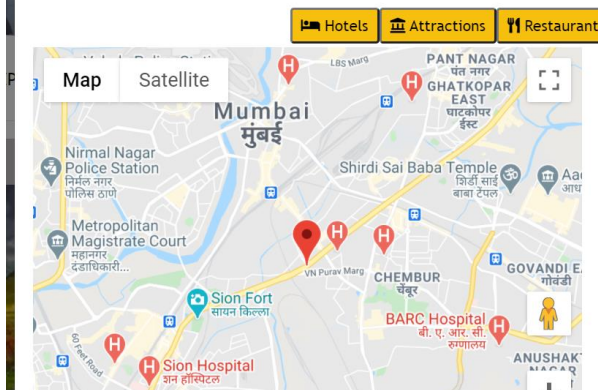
Hotels Attractions Restaurant

Map Satellite

LBS Marg

PANT NAGAR
पंत नगर
GHATKOPAR EAST
घाटकोपर ईस्ट

Mumbai
मुंबई

Nirmal Nagar Police Station
निर्मल नगर पोलिस ठाणे

Shirdi Sai Baba Temple
शिर्डी साई बाबा टेंपल

Aa
आध

Metropolitan Magistrate Court
महानगर दंडाधिकारी...

VN Purav Marg

CHEMBUR
चेंबूर

GOVANDI E
गोवंडी

Sion Fort
सायन किल्ला

BARC Hospital
बी. ए. आर. सी. रुग्णालय

60 Feet Road

Sion Hospital
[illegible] हॉस्पिटल

ANUSHAKT
अणुश